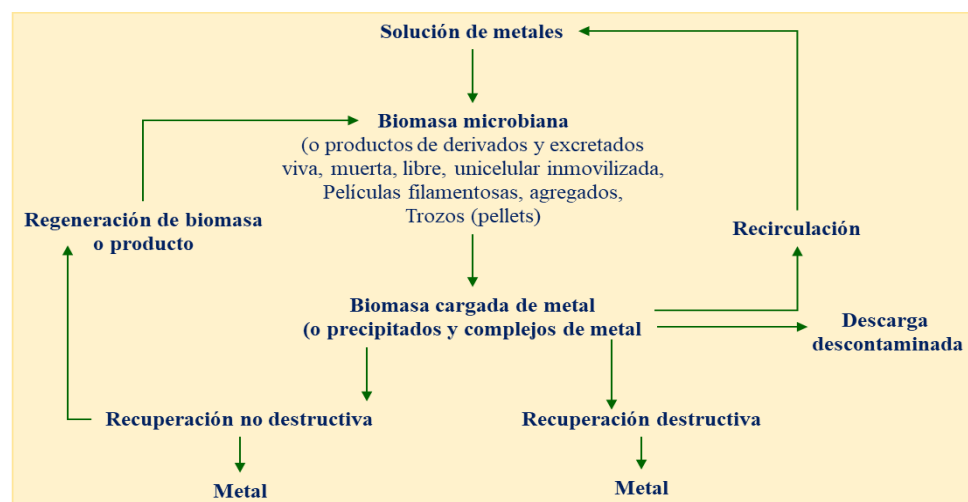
Solución de metales

Biomasa microbiana
(o productos de derivados y excretados
viva, muerta, libre, unicelular inmovilizada,
Películas filamentosas, agregados,
Trozos (pellets)

Regeneración de biomasa
o producto

Recirculación

Biomasa cargada de metal
(o precipitados y complejos de metal

Descarga
descontaminada

Recuperación no destructiva

Recuperación destructiva

Metal

Metal